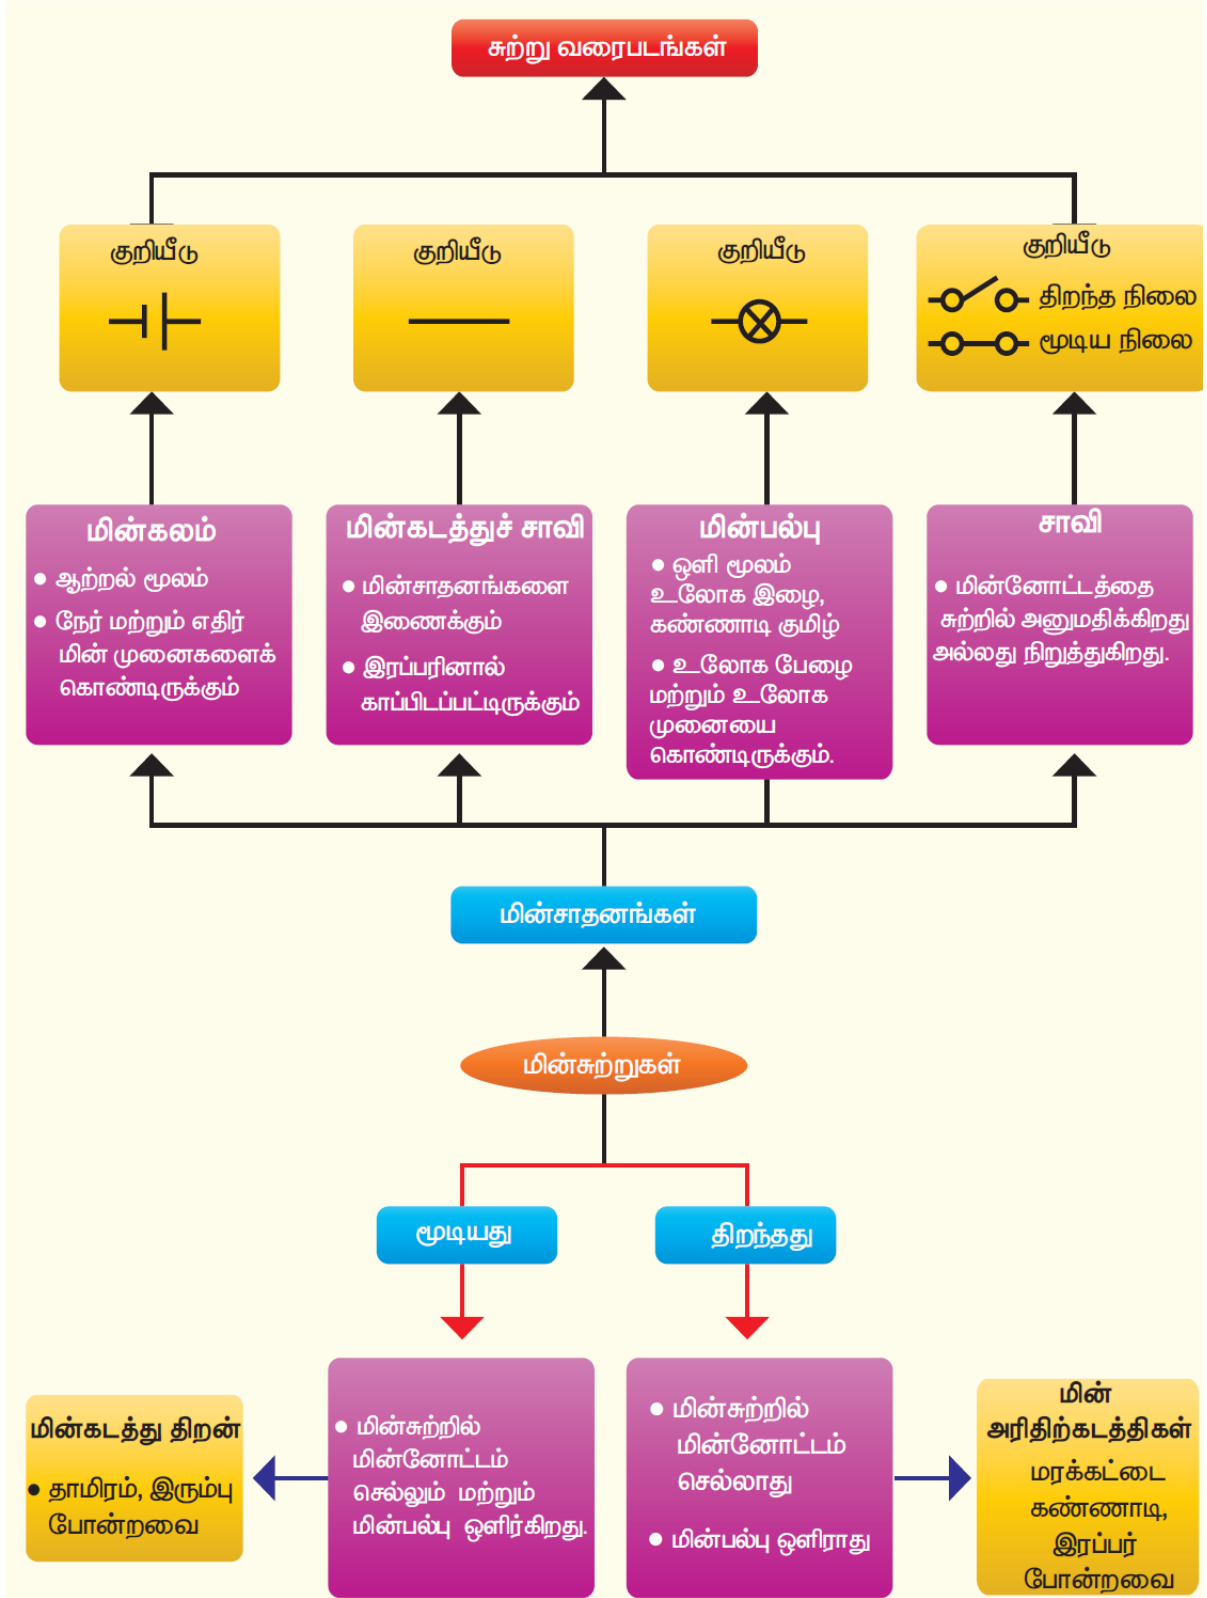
சுற்று வரைபடங்கள்

குறியீடு

குறியீடு

குறியீடு

குறியீடு
திறந்த நிலை
மூடிய நிலை

மின்கலம்
• ஆற்றல் மூலம்
• நேர் மற்றும் எதிர் மின் முனைகளைக் கொண்டிருக்கும்

மின்கடத்துச் சாவி
• மின்சாதனங்களை இணைக்கும்
• இரப்பரினால் காப்பிடப்பட்டிருக்கும்

மின்பல்பு
• ஒளி மூலம் உலோக இழை, கண்ணாடி குமிழ்
• உலோக பேழை மற்றும் உலோக முனையை கொண்டிருக்கும்.

சாவி
• மின்னோட்டத்தை சுற்றில் அனுமதிக்கிறது அல்லது நிறுத்துகிறது.

மின்சாதனங்கள்

மின்சுற்றுகள்

மூடியது

திறந்தது

மின்கடத்து திறன்
• தாமிரம், இரும்பு போன்றவை

• மின்சுற்றில் மின்னோட்டம் செல்லும் மற்றும் மின்பல்பு ஒளிர்கிறது.

• மின்சுற்றில் மின்னோட்டம் செல்லாது
• மின்பல்பு ஒளிராது

மின் அரிதிற்கடத்திகள்
மரக்கட்டை கண்ணாடி, இரப்பர் போன்றவை